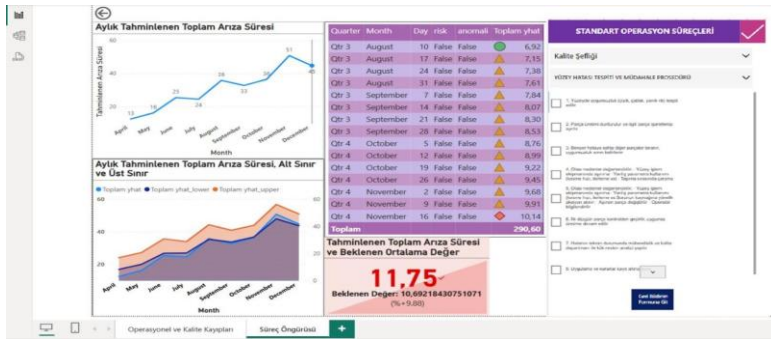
Aylık Tahminlenen Toplam Arıza Süresi

60
40
20
13
16
23
24
33
33
36
51
45

Tahminlenen Arıza Süresi

April
May
June
July
August
September
October
November
December

Month

Aylık Tahminlenen Toplam Arıza Süresi, Alt Sınır ve Üst Sınır

● Toplam yhat ● Toplam yhat_lower ● Toplam yhat_upper

60
40
20
60
40
20

April
May
June
July
August
September
October
November
December

Month

| Quarter | Month | Day | risk | anomali | Toplam yhat |
|---|---|---|---|---|---|
| Qtr 3 | August | 10 | False | False | 6,92 |
| Qtr 3 | August | 17 | False | False | 7,15 |
| Qtr 3 | August | 24 | False | False | 7,38 |
| Qtr 3 | August | 31 | False | False | 7,61 |
| Qtr 3 | September | 7 | False | False | 7,84 |
| Qtr 3 | September | 14 | False | False | 8,07 |
| Qtr 3 | September | 21 | False | False | 8,30 |
| Qtr 3 | September | 28 | False | False | 8,53 |
| Qtr 4 | October | 5 | False | False | 8,76 |
| Qtr 4 | October | 12 | False | False | 8,99 |
| Qtr 4 | October | 19 | False | False | 9,22 |
| Qtr 4 | October | 26 | False | False | 9,45 |
| Qtr 4 | November | 2 | False | False | 9,68 |
| Qtr 4 | November | 9 | False | False | 9,91 |
| Qtr 4 | November | 16 | False | False | 10,14 |
| Toplam | | | | | 290,60 |

Tahminlenen Toplam Arıza Süresi ve Beklenen Ortalama Değer

11,75

Beklenen Değer: 10,69218430751071 (%+9.88)

STANDART OPERASYON SÜREÇLERİ

Kalite Şefliği

YÜZEY HATASI TESPİTİ VE MÜDAHALE PROSEDÜRÜ

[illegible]

Geri Bildirim Formunu Gör

Operasyonel ve Kalite Kayıpları
Süreç Öngörüsü
+